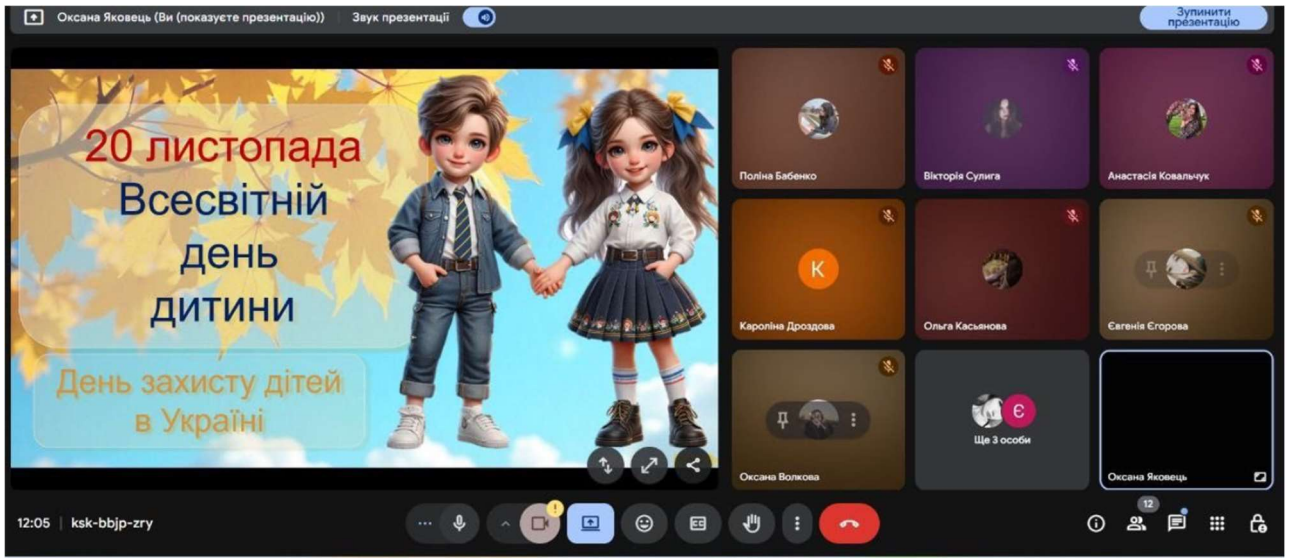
Оксана Яковець (Ви (показуєте презентацію)) | Звук презентації

Зупинити презентацію

20 листопада
Всесвітній
день
дитини

День захисту дітей
в Україні

Поліна Бабенко
Вікторія Сулига
Анастасія Ковальчук
K
Кароліна Дроздова
Ольга Касьянова
Євгенія Єгорова
Оксана Волкова
Є
Ще 3 особи
Оксана Яковець

12:05 | ksk-bbjp-zry

12